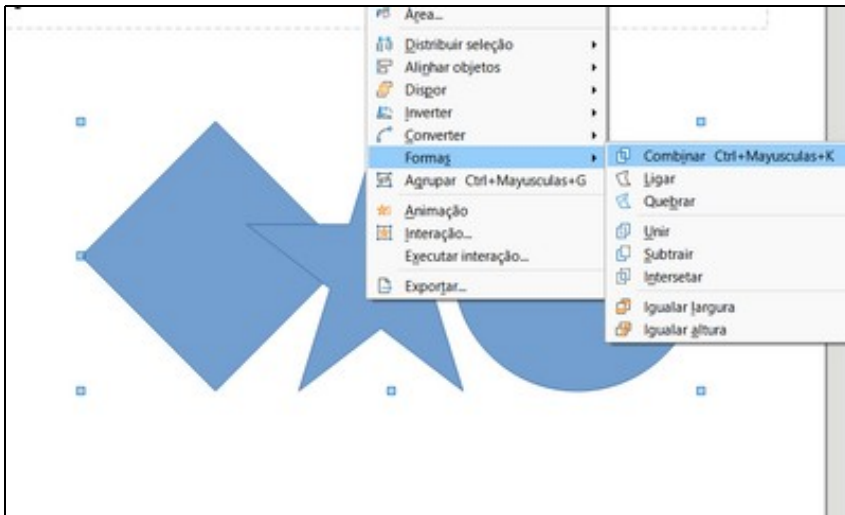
Área...
Distribuir seleção
Alinhar objetos
Dispor
Inverter
Converter
Formas
Agrupar Ctrl+Mayusculas+G
Animação
Interação...
Executar interação...
Exportar...

Combinar Ctrl+Mayusculas+K
Ligar
Quebrar
Unir
Subtrair
Intersetar
Igualar largura
Igualar altura